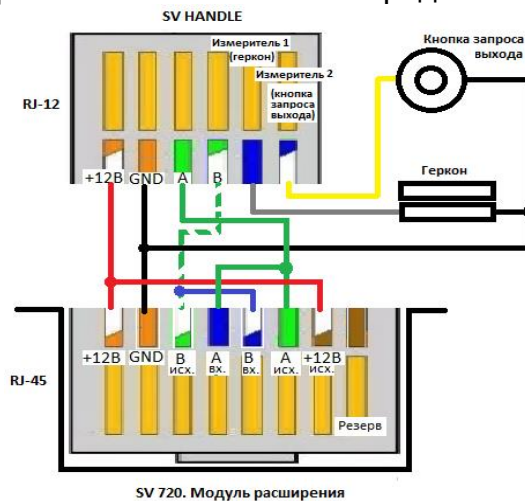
SV HANDLE

Измеритель 1 (геркон)

Измеритель 2 (кнопка запроса выхода)

Кнопка запроса выхода

RJ-12

+12В GND A B

Геркон

RJ-45

+12В GND B исх. A вх. B вх. A исх. +12В исх.

Резерв

SV 720. Модуль расширения